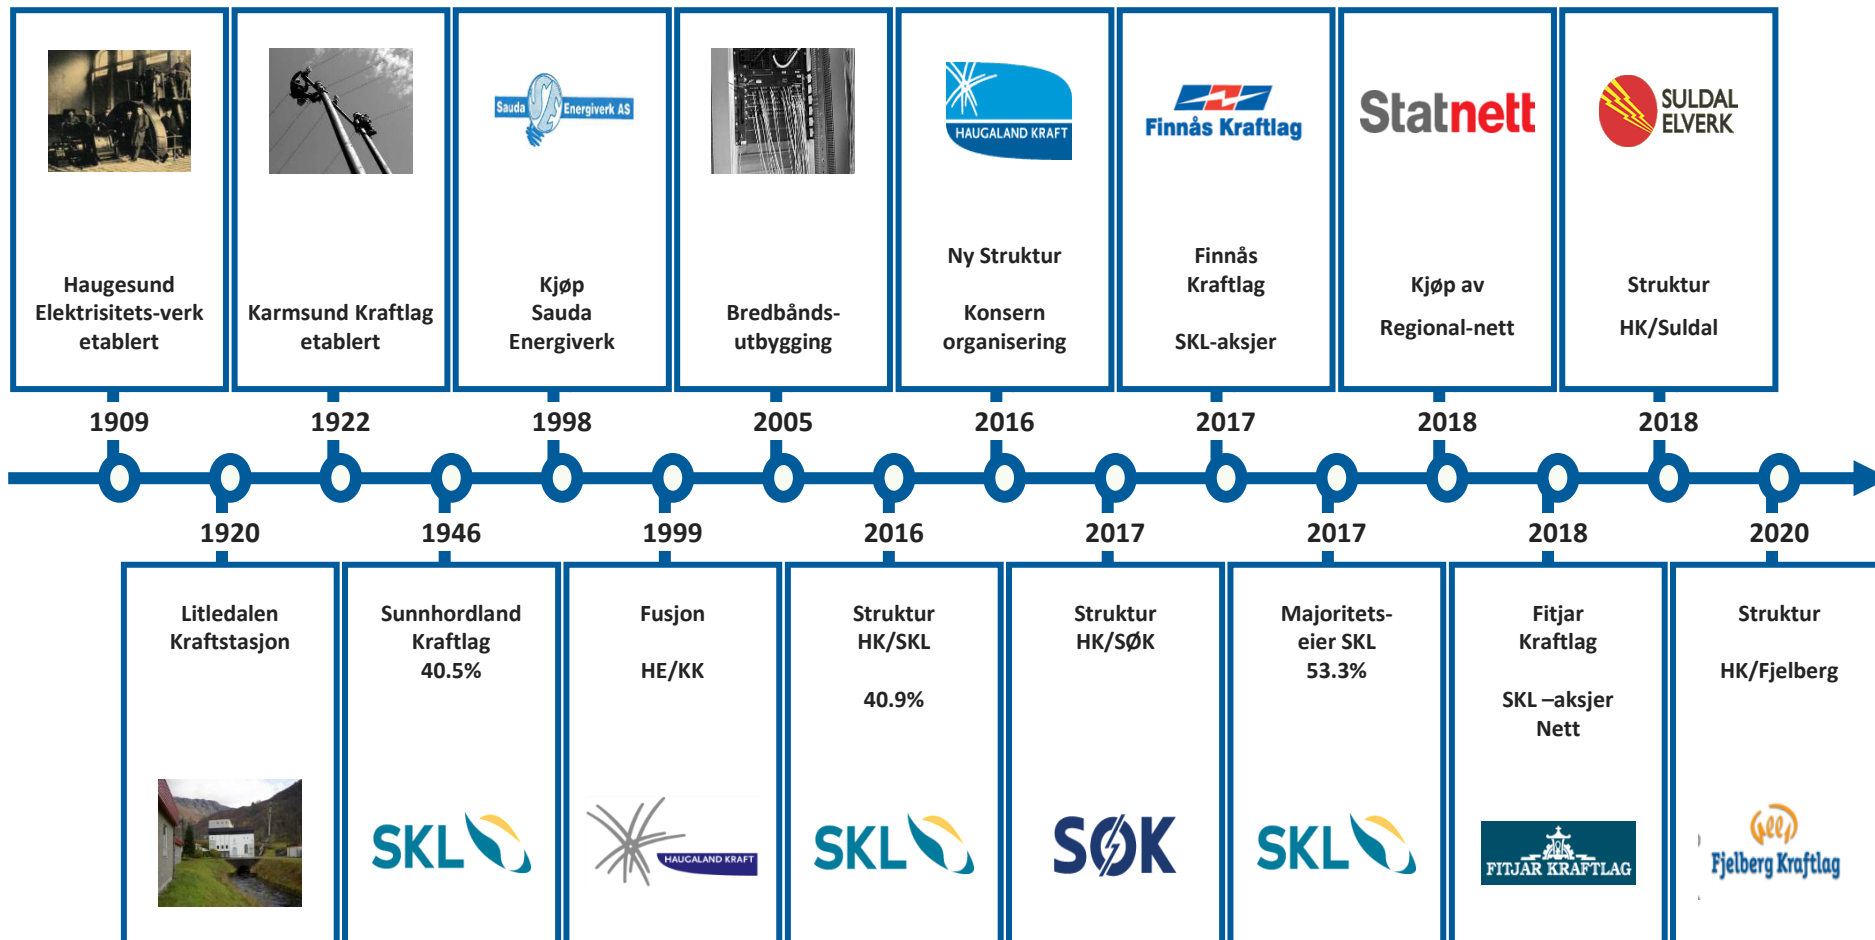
Haugesund Elektrisitets-verk etablert

Karmsund Kraftlag etablert

Sauda Energiverk AS

Kjøp Sauda Energiverk

Bredbånds-utbygging

HAUGALAND KRAFT

Ny Struktur

Konsern organisering

Finnås Kraftlag

Finnås Kraftlag

SKL-aksjer

Statnett

Kjøp av

Regional-nett

SULDAL ELVERK

Struktur

HK/Suldal

1909

1922

1998

2005

2016

2017

2018

2018

1920

1946

1999

2016

2017

2017

2018

2020

Litledalen Kraftstasjon

Sunnhordland Kraftlag 40.5%

SKL

Fusjon

HE/KK

HAUGALAND KRAFT

Struktur HK/SKL

40.9%

SKL

Struktur HK/SØK

SØK

Majoritets-eier SKL 53.3%

SKL

Fitjar Kraftlag

SKL –aksjer Nett

FITJAR KRAFTLAG

Struktur

HK/Fjelberg

Fjelberg Kraftlag